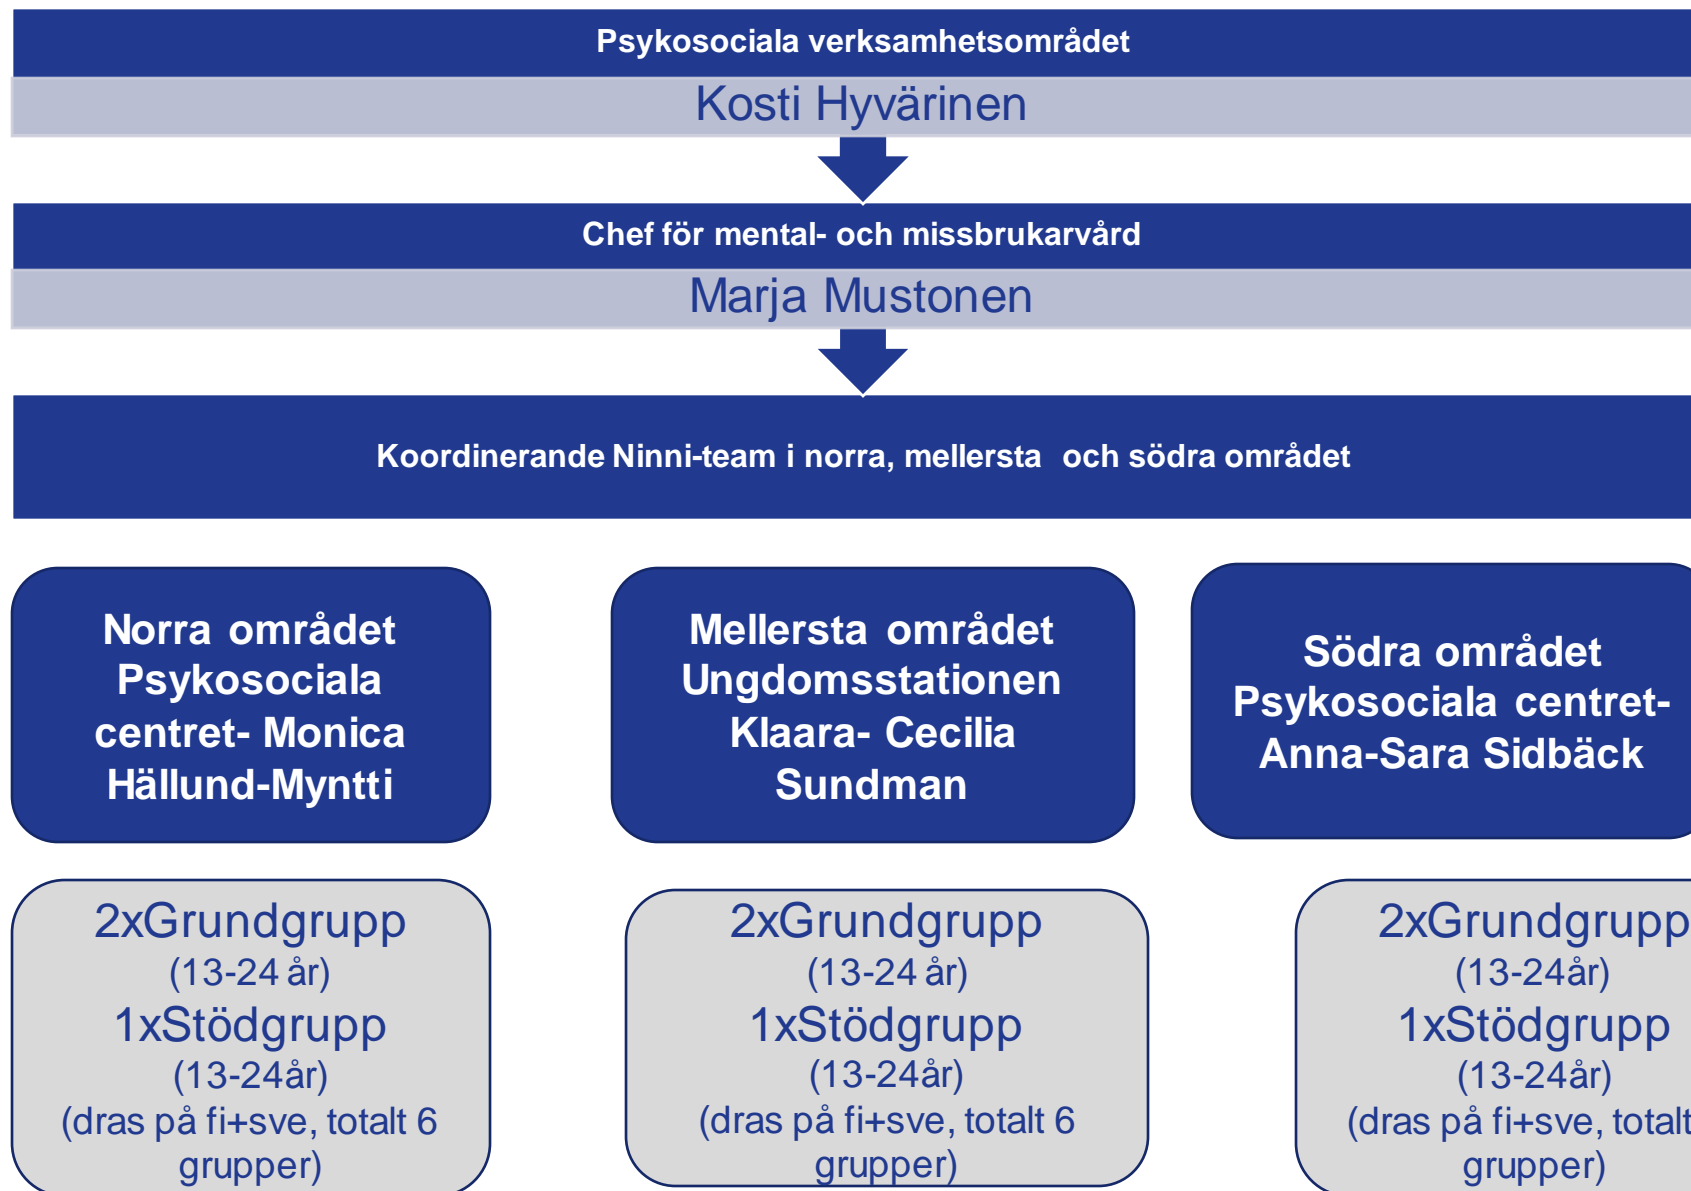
Psykosociala verksamhetsområdet

Kosti Hyvärinen

Chef för mental- och missbrukarvård

Marja Mustonen

Koordinerande Ninni-team i norra, mellersta och södra området

Norra området Psykosociala centret- Monica Hällund-Myntti

Mellersta området Ungdomsstationen Klaara- Cecilia Sundman

Södra området Psykosociala centret- Anna-Sara Sidbäck

2xGrundgrupp (13-24 år) 1xStödgrupp (13-24år) (dras på fi+sve, totalt 6 grupper)

2xGrundgrupp (13-24 år) 1xStödgrupp (13-24år) (dras på fi+sve, totalt 6 grupper)

2xGrundgrupp (13-24år) 1xStödgrupp (13-24år) (dras på fi+sve, totalt grupper)